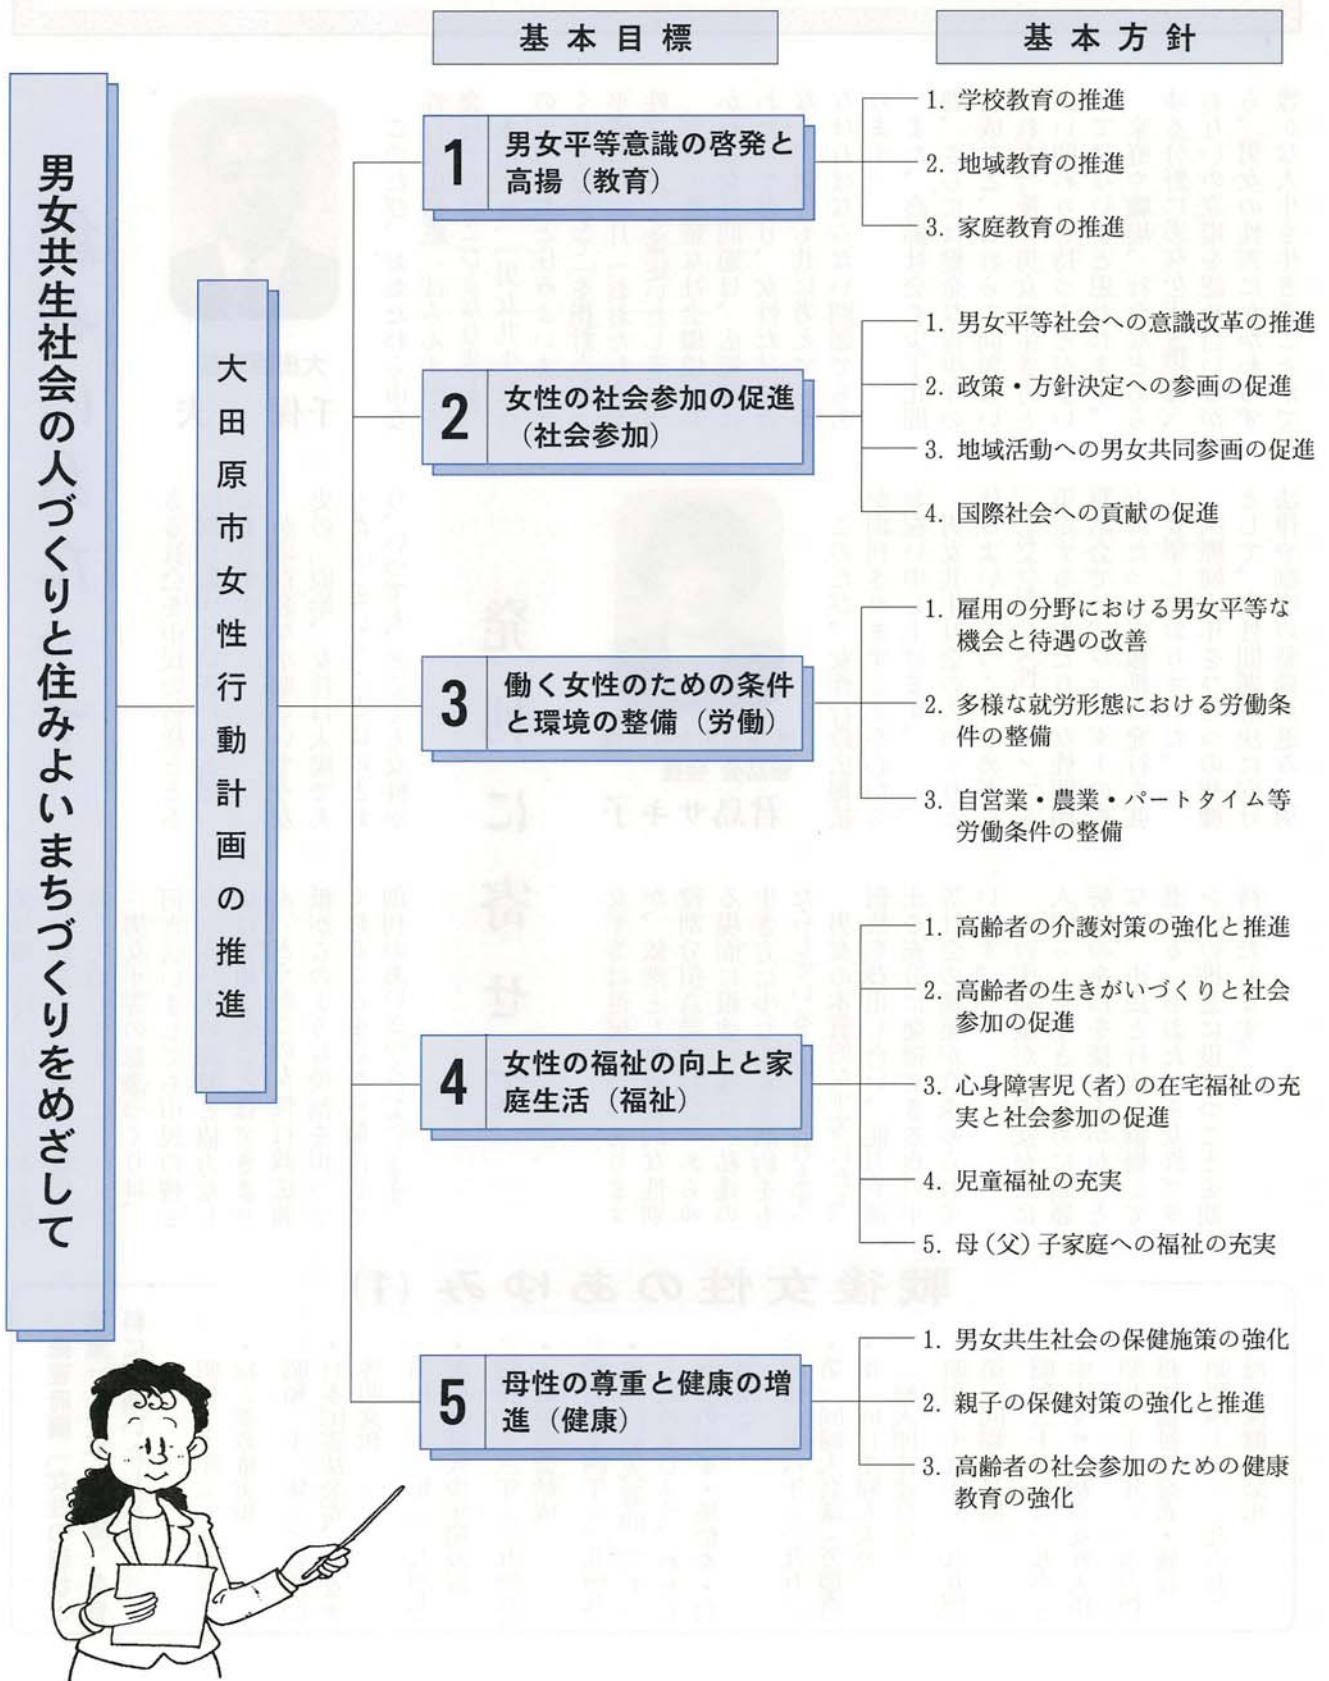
基本目標

基本方針

男女共生社会の人づくりと住みよいまちづくりをめざして

大田原市女性行動計画の推進

1 男女平等意識の啓発と高揚（教育）

1. 学校教育の推進
2. 地域教育の推進
3. 家庭教育の推進

2 女性の社会参加の促進（社会参加）

1. 男女平等社会への意識改革の推進
2. 政策・方針決定への参画の促進
3. 地域活動への男女共同参画の促進
4. 国際社会への貢献の促進

3 働く女性のための条件と環境の整備（労働）

1. 雇用の分野における男女平等な機会と待遇の改善
2. 多様な就労形態における労働条件の整備
3. 自営業・農業・パートタイム等労働条件の整備

4 女性の福祉の向上と家庭生活（福祉）

1. 高齢者の介護対策の強化と推進
2. 高齢者の生きがいづくりと社会参加の促進
3. 心身障害児（者）の在宅福祉の充実と社会参加の促進
4. 児童福祉の充実
5. 母（父）子家庭への福祉の充実

5 母性の尊重と健康の増進（健康）

1. 男女共生社会の保健施策の強化
2. 親子の保健対策の強化と推進
3. 高齢者の社会参加のための健康教育の強化